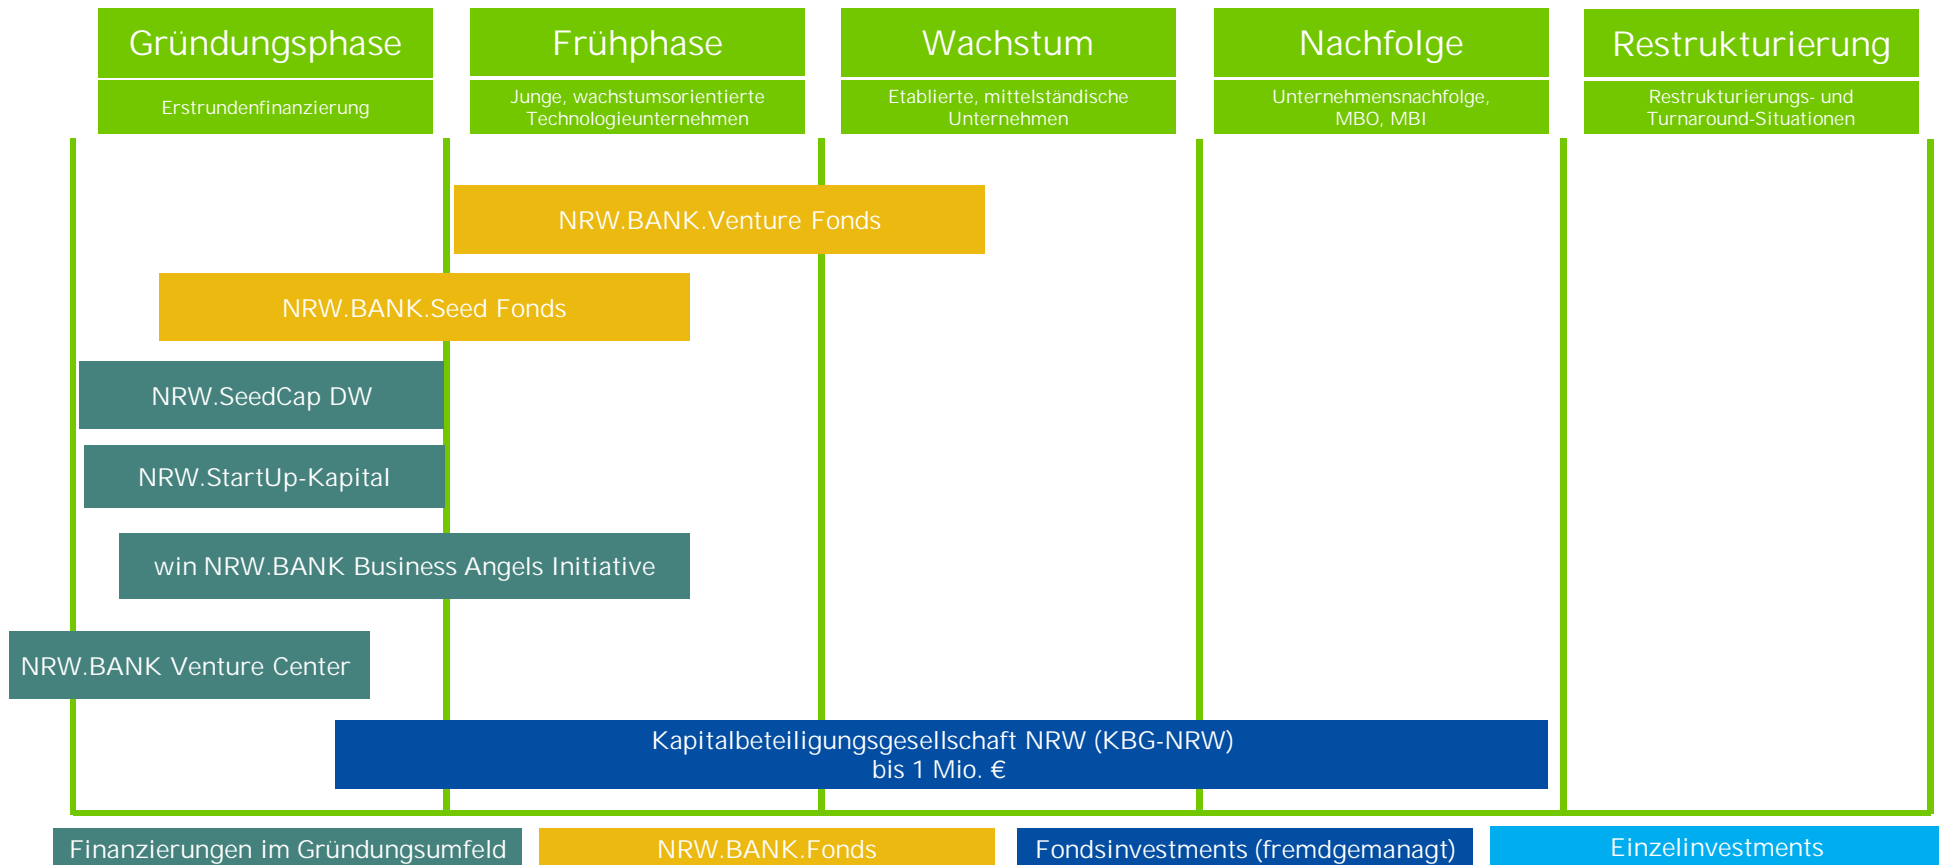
Gründungsphase
Erstrundenfinanzierung

Frühphase
Junge, wachstumsorientierte Technologieunternehmen

Wachstum
Etablierte, mittelständische Unternehmen

Nachfolge
Unternehmensnachfolge, MBO, MBI

Restrukturierung
Restrukturierungs- und Turnaround-Situationen

NRW.BANK.Venture Fonds

NRW.BANK.Seed Fonds

NRW.SeedCap DW

NRW.StartUp-Kapital

win NRW.BANK Business Angels Initiative

NRW.BANK Venture Center

Kapitalbeteiligungsgesellschaft NRW (KBG-NRW)
bis 1 Mio. €

Finanzierungen im Gründungsumfeld

NRW.BANK.Fonds

Fondsinvestments (fremdgemanagt)

Einzelinvestments